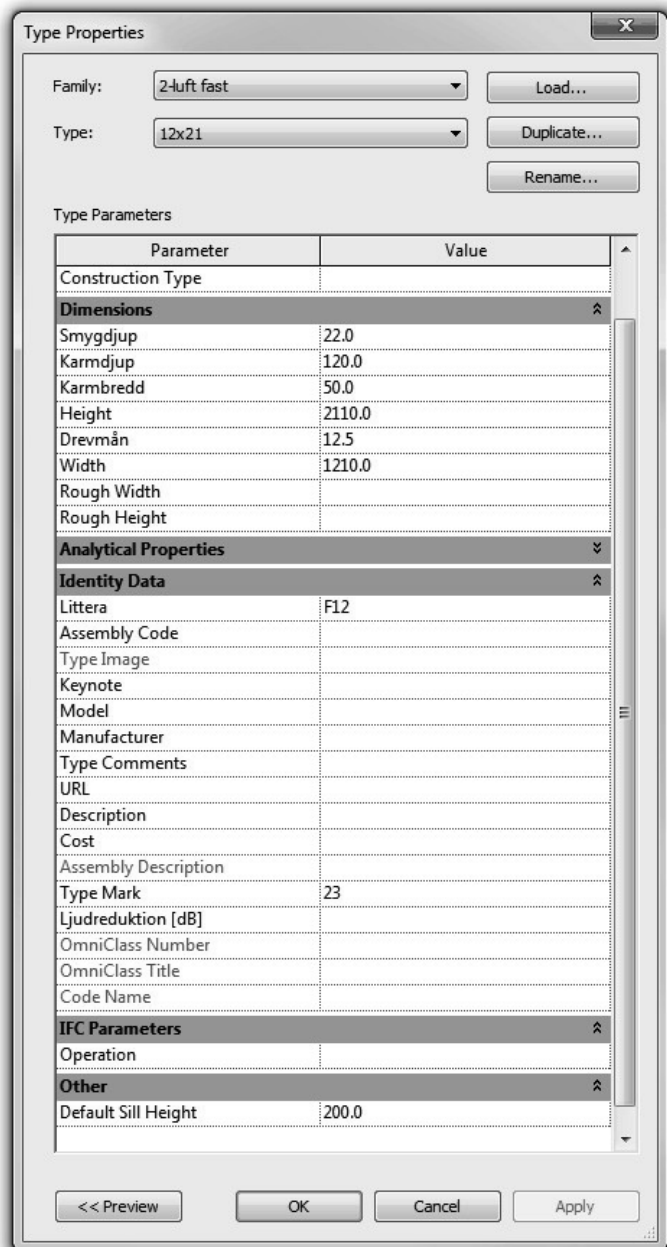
Type Properties

Family: 2-luft fast
Load...

Type: 12x21
Duplicate...

Rename...

Type Parameters

| Parameter | Value |
|---|---|
| Construction Type | |
| **Dimensions** | |
| Smygdjup | 22.0 |
| Karmdjup | 120.0 |
| Karmbredd | 50.0 |
| Height | 2110.0 |
| Drevmån | 12.5 |
| Width | 1210.0 |
| Rough Width | |
| Rough Height | |
| **Analytical Properties** | |
| **Identity Data** | |
| Littera | F12 |
| Assembly Code | |
| Type Image | |
| Keynote | |
| Model | |
| Manufacturer | |
| Type Comments | |
| URL | |
| Description | |
| Cost | |
| Assembly Description | |
| Type Mark | 23 |
| Ljudreduktion [dB] | |
| OmniClass Number | |
| OmniClass Title | |
| Code Name | |
| **IFC Parameters** | |
| Operation | |
| **Other** | |
| Default Sill Height | 200.0 |

<< Preview
OK
Cancel
Apply